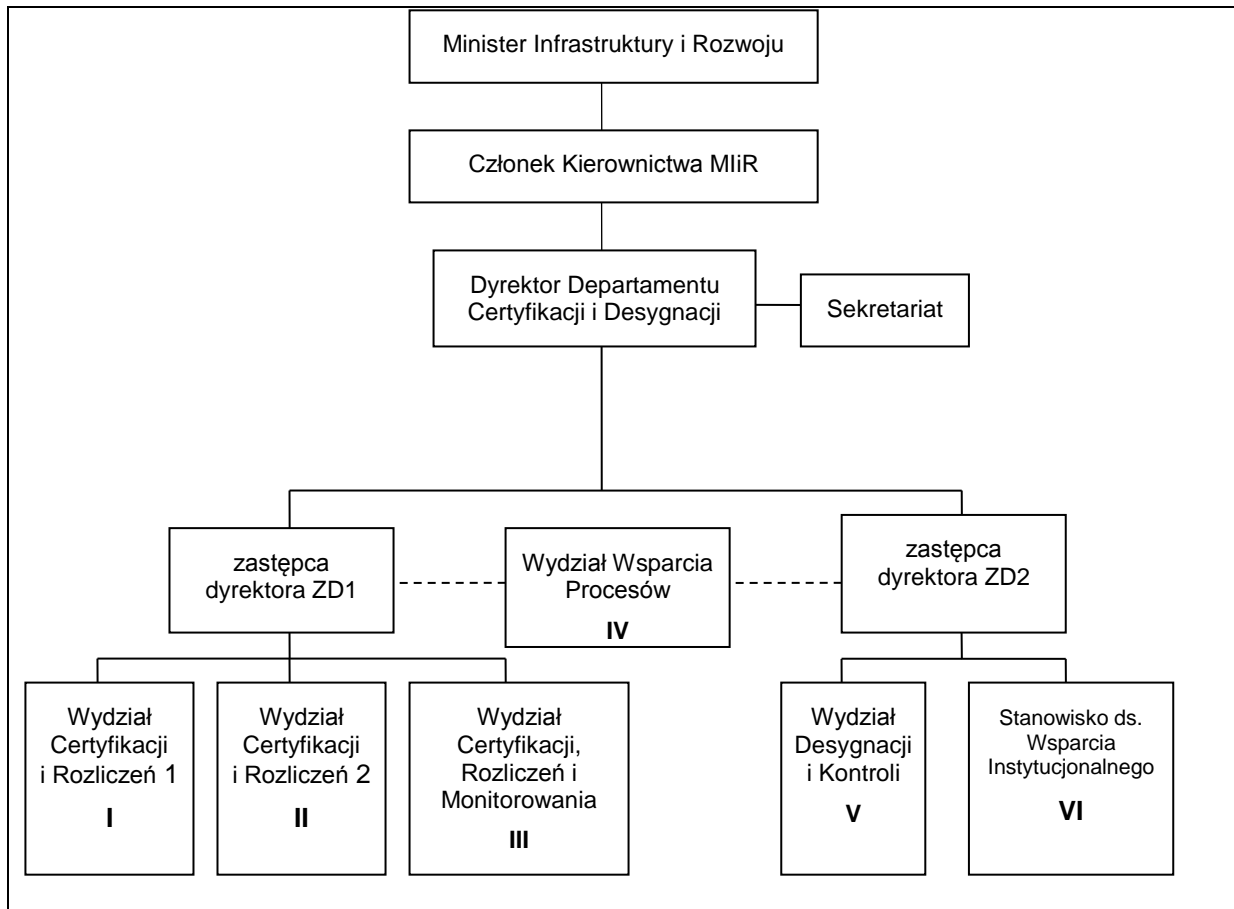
Minister Infrastruktury i Rozwoju

Członek Kierownictwa MIiR

Dyrektor Departamentu Certyfikacji i Desygnacji

Sekretariat

zastępca dyrektora ZD1

Wydział Wsparcia Procesów
IV

zastępca dyrektora ZD2

Wydział Certyfikacji i Rozliczeń 1
I

Wydział Certyfikacji i Rozliczeń 2
II

Wydział Certyfikacji, Rozliczeń i Monitorowania
III

Wydział Desygnacji i Kontroli
V

Stanowisko ds. Wsparcia Instytucjonalnego
VI